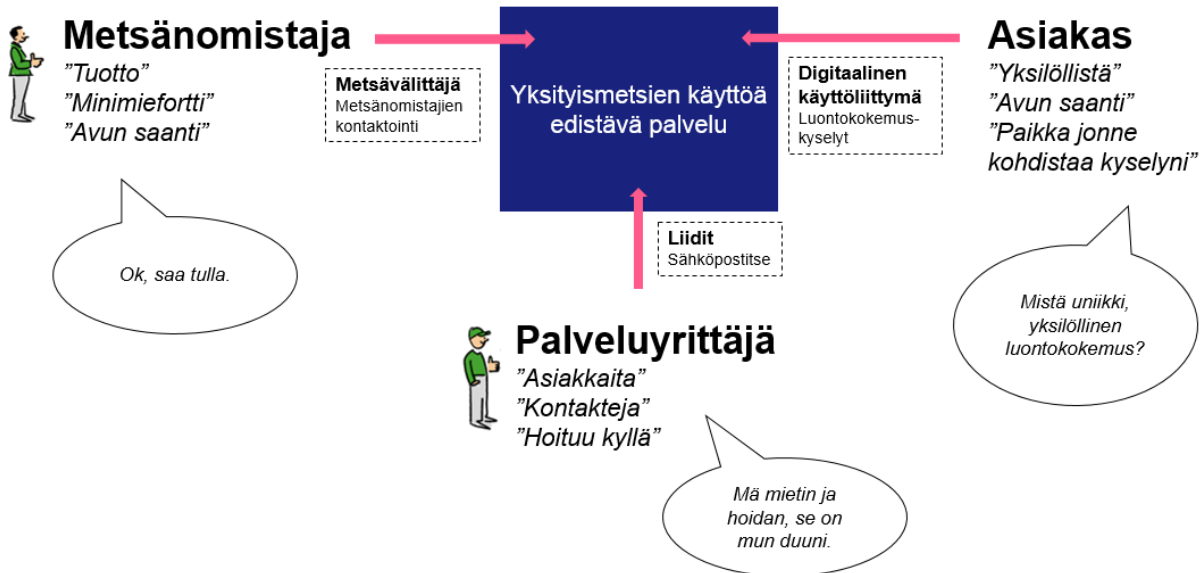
Metsänomistaja
”Tuotto”
”Minimiefortti”
”Avun saanti”

Metsävälittäjä
Metsänomistajien kontaktointi

Yksityismetsien käyttöä edistävä palvelu

Digitaalinen käyttöliittymä
Luontokokemuskyselyt

Asiakas
”Yksilöllistä”
”Avun saanti”
”Paikka jonne kohdistaa kyselyni”

Ok, saa tulla.

Liidit
Sähköpostitse

Mistä uniikki, yksilöllinen luontokokemus?

Palveluyrittäjä
”Asiakkaita”
”Kontakteja”
”Hoituu kyllä”

Mä mietin ja hoidan, se on mun duuni.